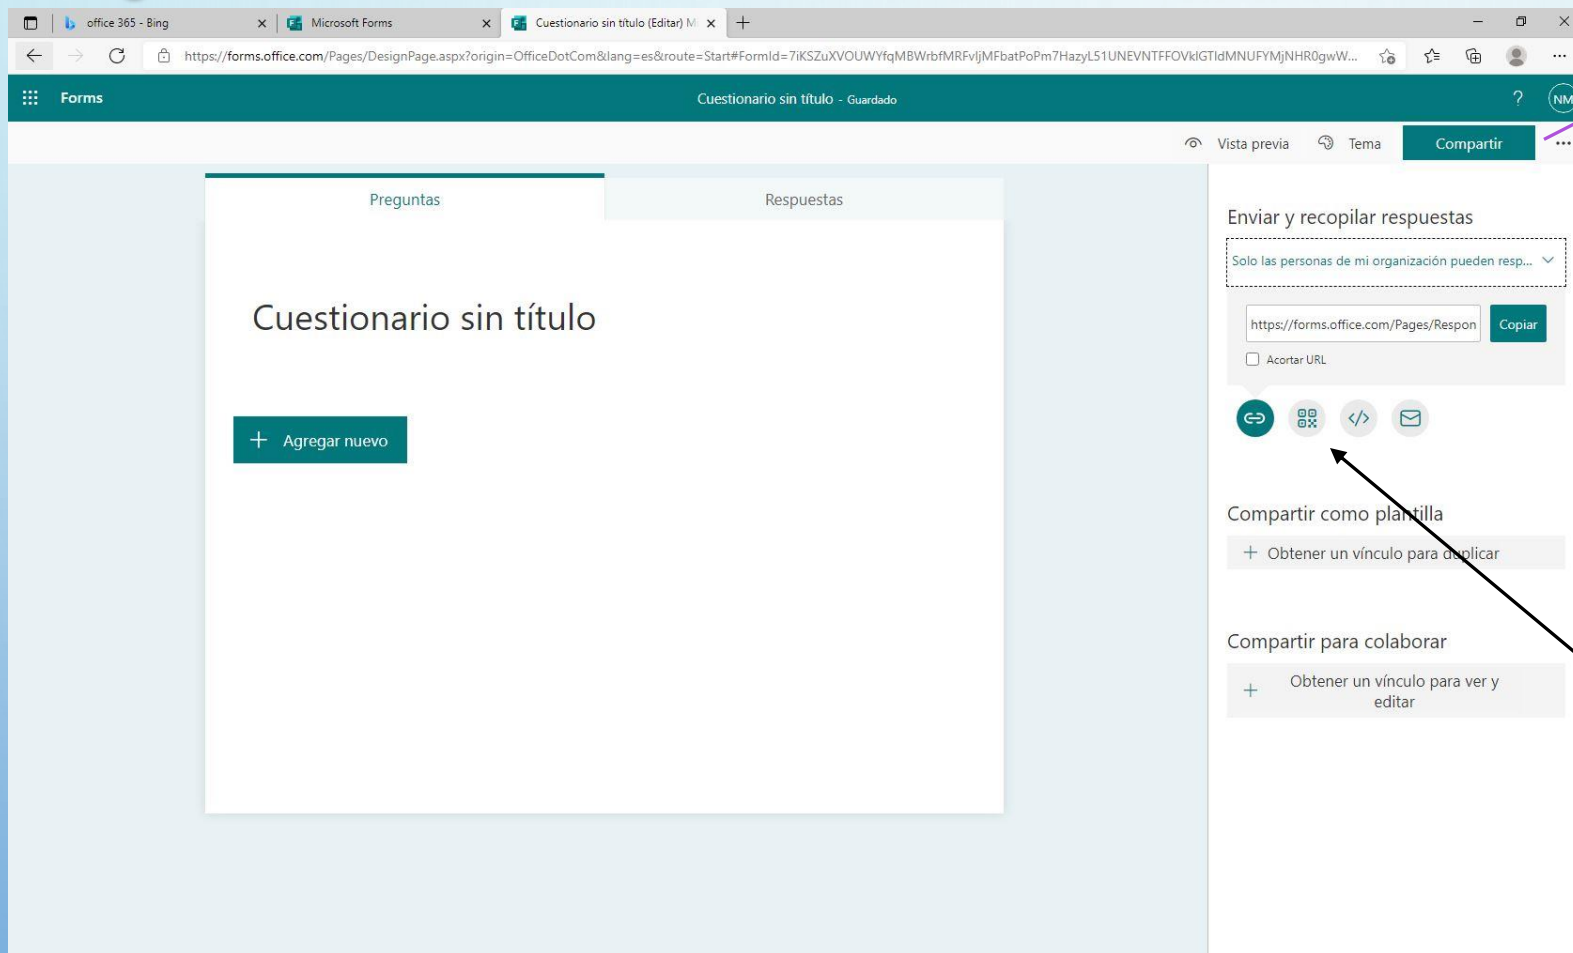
office 365 - Bing
Microsoft Forms
Cuestionario sin título (Editar) M

https://forms.office.com/Pages/DesignPage.aspx?origin=OfficeDotCom&lang=es&route=Start#FormId=7iKSZuXVOUWYfqMBWrbfMRFvljMFbatPoPm7HazyL51UNEVNTFFOVklGTldMNUFYMjNHR0gwW...

Forms
Cuestionario sin título - Guardado
?
NM

Vista previa
Tema
Compartir
...

Preguntas
Respuestas

Cuestionario sin título

+ Agregar nuevo

Enviar y recopilar respuestas
Solo las personas de mi organización pueden resp...
https://forms.office.com/Pages/Respon
Copiar
Acortar URL

Compartir como plantilla
+ Obtener un vínculo para duplicar

Compartir para colaborar
+ Obtener un vínculo para ver y editar